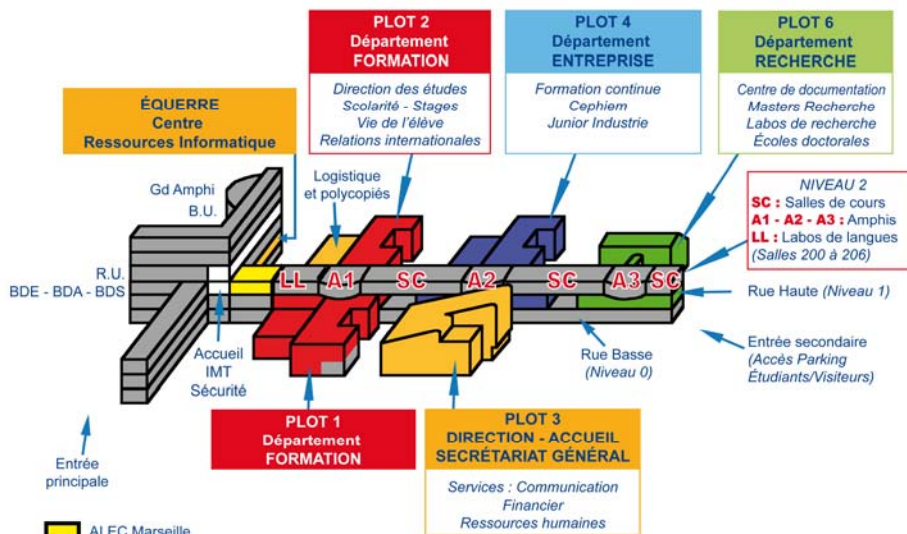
PLOT 2
Département
FORMATION

Direction des études
Scolarité - Stages
Vie de l'élève
Relations internationales

PLOT 4
Département
ENTREPRISE

Formation continue
Cephiem
Junior Industrie

PLOT 6
Département
RECHERCHE

Centre de documentation
Masters Recherche
Labos de recherche
Écoles doctorales

ÉQUERRE
Centre
Ressources Informatique

Gd Amphi
B.U.

Logistique
et polycopiés

NIVEAU 2
SC : Salles de cours
A1 - A2 - A3 : Amphis
LL : Labos de langues
(Salles 200 à 206)

R.U.
BDE - BDA - BDS

LL A1 SC A2 SC A3 SC

Rue Haute (Niveau 1)

Entrée secondaire
(Accès Parking
Étudiants/Visiteurs)

Accueil
IMT
Sécurité

Rue Basse
(Niveau 0)

PLOT 1
Département
FORMATION

PLOT 3
DIRECTION - ACCUEIL
SECRÉTARIAT GÉNÉRAL

Services : Communication
Financier
Ressources humaines

Entrée
principale

ALEC Marseille